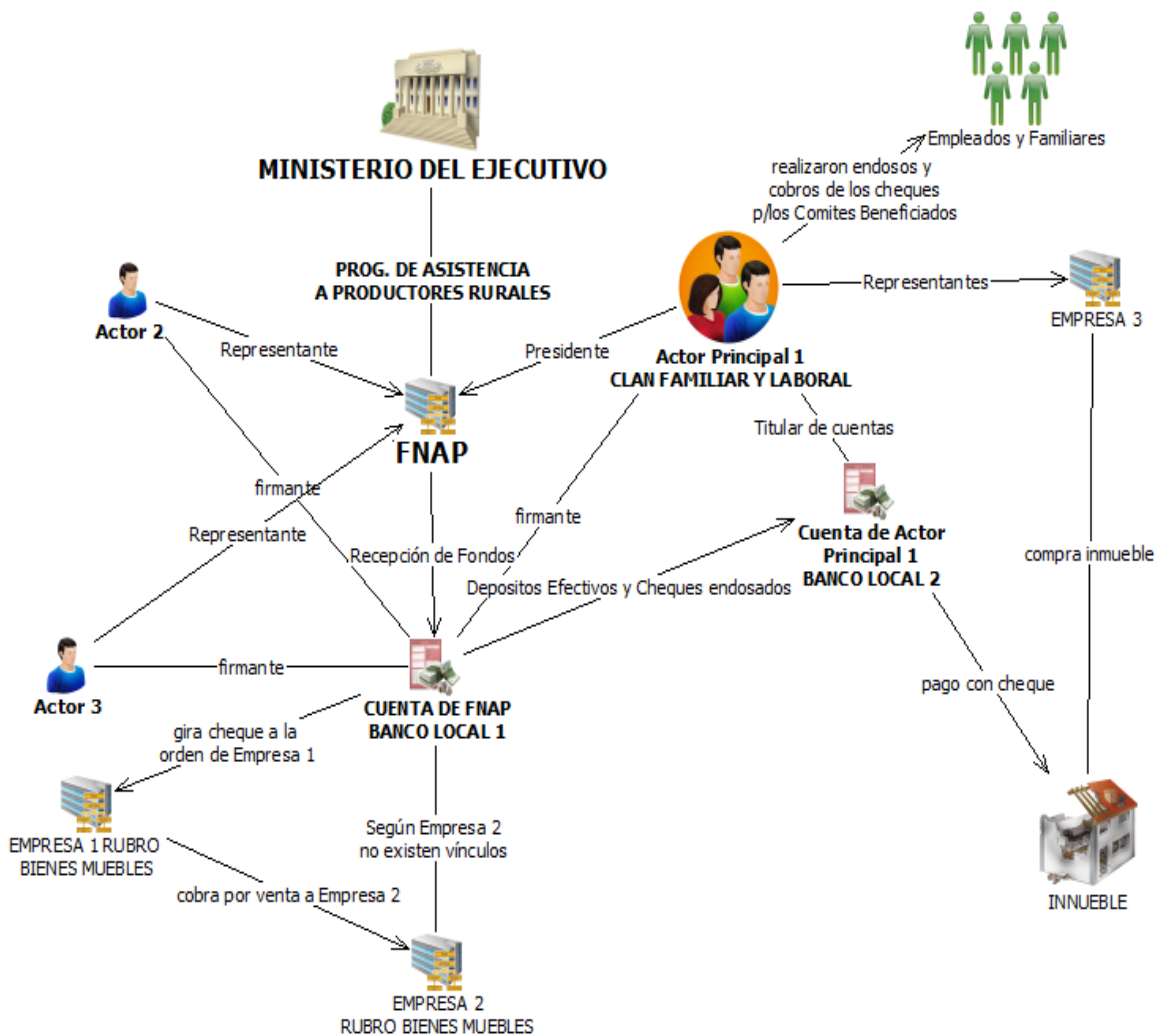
MINISTERIO DEL EJECUTIVO

Empleados y Familiares

realizaron endosos y cobros de los cheques p/los Comites Beneficiados

PROG. DE ASISTENCIA A PRODUCTORES RURALES

Actor 2

Representante

Presidente

Actor Principal 1
CLAN FAMILIAR Y LABORAL

Representantes

EMPRESA 3

FNAP

Titular de cuentas

firmante

Representante

firmante

Cuenta de Actor Principal 1
BANCO LOCAL 2

Recepción de Fondos

Depositos Efectivos y Cheques endosados

compra inmueble

Actor 3

firmante

CUENTA DE FNAP
BANCO LOCAL 1

pago con cheque

gira cheque a la orden de Empresa 1

EMPRESA 1 RUBRO BIENES MUEBLES

Según Empresa 2 no existen vínculos

cobra por venta a Empresa 2

INNUEBLE

EMPRESA 2
RUBRO BIENES MUEBLES